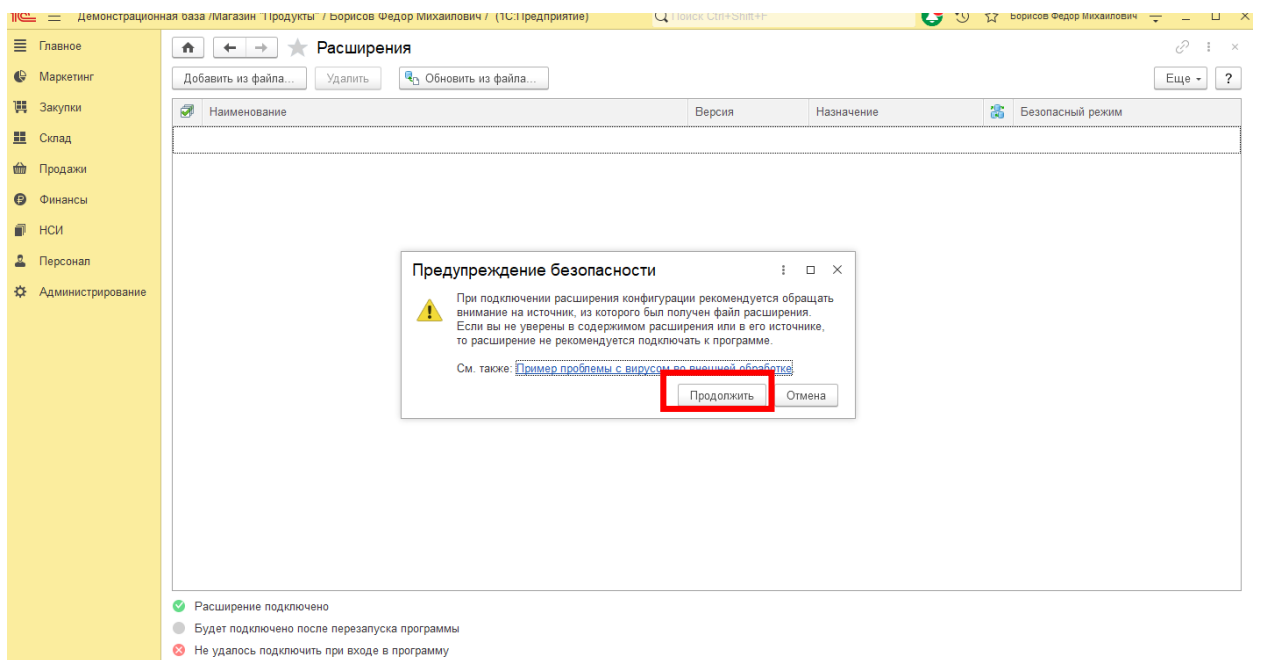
1С Демонстрационная база /Магазин "Продукты" / Борисов Федор Михайлович / (1С:Предприятие)
Поиск Ctrl+Shift+F
Борисов Федор Михайлович

Главное
Маркетинг
Закупки
Склад
Продажи
Финансы
НСИ
Персонал
Администрирование

Расширения

Добавить из файла...
Удалить
Обновить из файла...
Еще
?

| Наименование | Версия | Назначение | Безопасный режим |
|---|---|---|---|

Предупреждение безопасности

При подключении расширения конфигурации рекомендуется обращать внимание на источник, из которого был получен файл расширения. Если вы не уверены в содержимом расширения или в его источнике, то расширение не рекомендуется подключать к программе.

См. также: Пример проблемы с вирусом во внешней обработке

Продолжить
Отмена

Расширение подключено
Будет подключено после перезапуска программы
Не удалось подключить при входе в программу